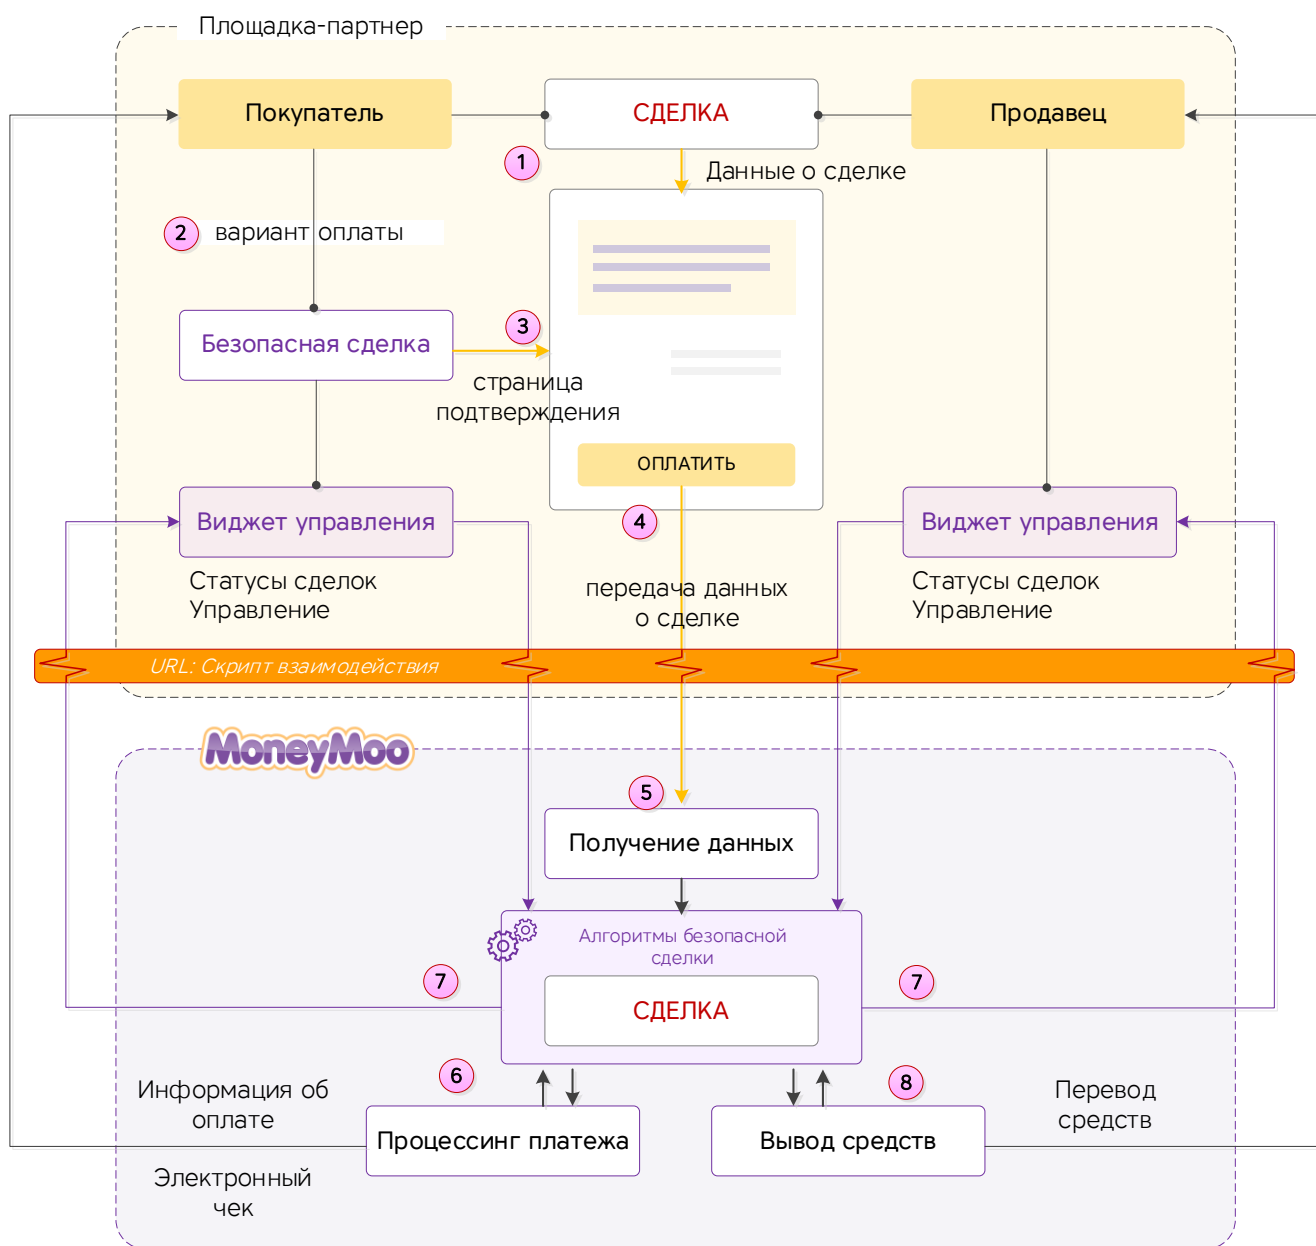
Площадка-партнер

Покупатель

СДЕЛКА

Продавец

1

Данные о сделке

2 вариант оплаты

Безопасная сделка

3

страница подтверждения

ОПЛАТИТЬ

4

Виджет управления

Статусы сделок
Управление

передача данных о сделке

Виджет управления

Статусы сделок
Управление

URL: Скрипт взаимодействия

MoneyMoo

5

Получение данных

Алгоритмы безопасной сделки

7

СДЕЛКА

7

Информация об оплате

6

8

Перевод средств

Процессинг платежа

Вывод средств

Электронный чек